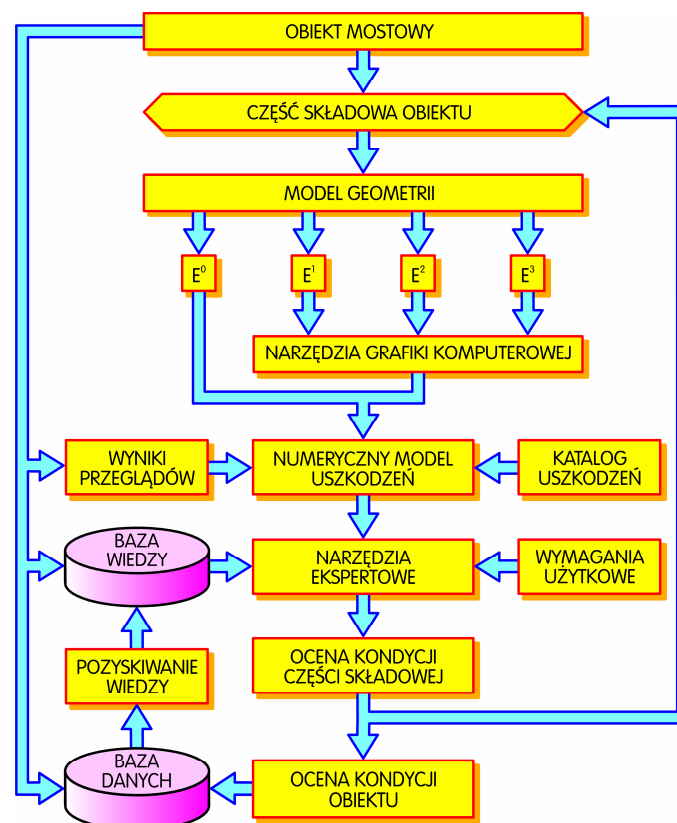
OBIEKT MOSTOWY

CZĘŚĆ SKŁADOWA OBIEKTU

MODEL GEOMETRII

$E^0$

$E^1$

$E^2$

$E^3$

NARZĘDZIA GRAFIKI KOMPUTEROWEJ

WYNIKI PRZEGLĄDÓW

NUMERYCZNY MODEL USZKODZEŃ

KATALOG USZKODZEŃ

BAZA WIEDZY

NARZĘDZIA EKSPERTOWE

WYMAGANIA UŻYTKOWE

POZYSKIWANIE WIEDZY

OCENA KONDYCJI CZĘŚCI SKŁADOWEJ

BAZA DANYCH

OCENA KONDYCJI OBIEKTU